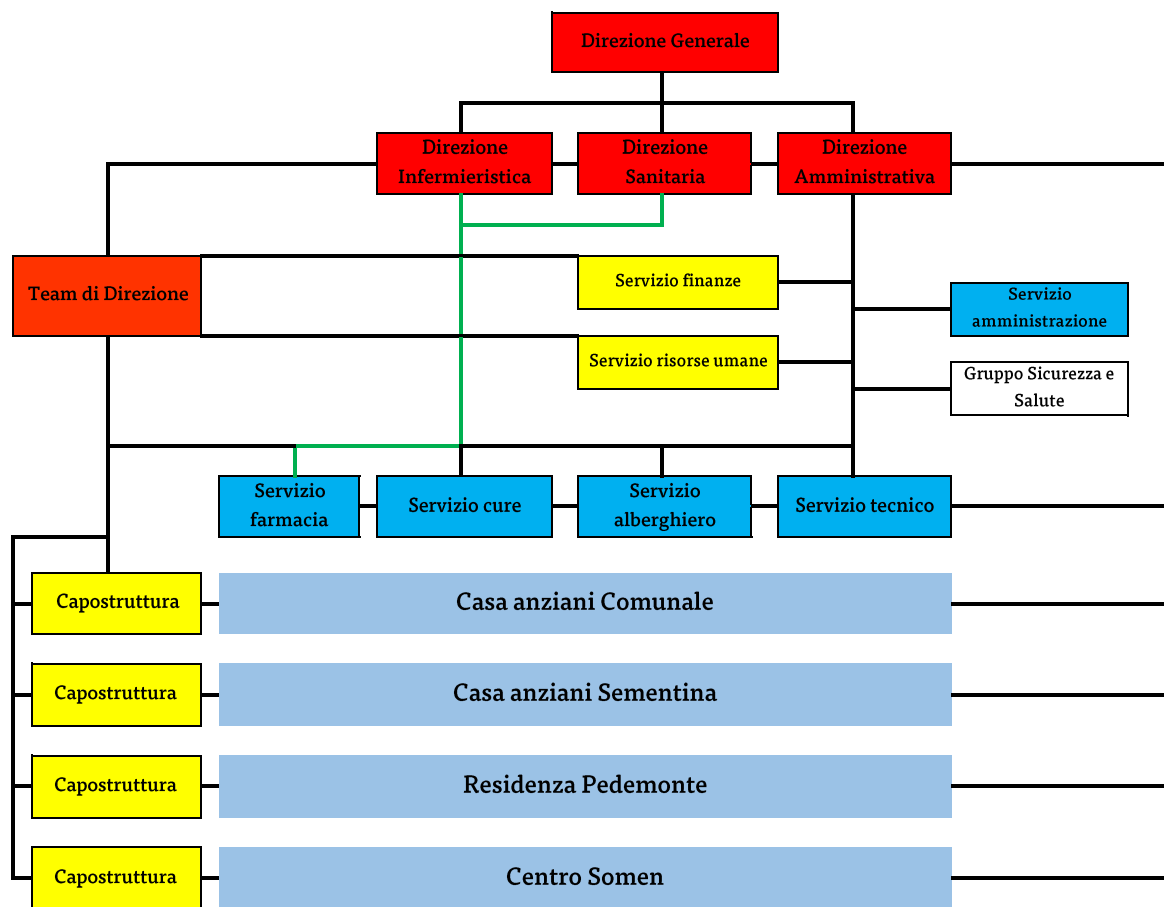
Direzione Generale

Direzione Infermieristica

Direzione Sanitaria

Direzione Amministrativa

Team di Direzione

Servizio finanze

Servizio amministrazione

Servizio risorse umane

Gruppo Sicurezza e Salute

Servizio farmacia

Servizio cure

Servizio alberghiero

Servizio tecnico

Capostruttura

Casa anziani Comunale

Capostruttura

Casa anziani Sementina

Capostruttura

Residenza Pedemonte

Capostruttura

Centro Somen